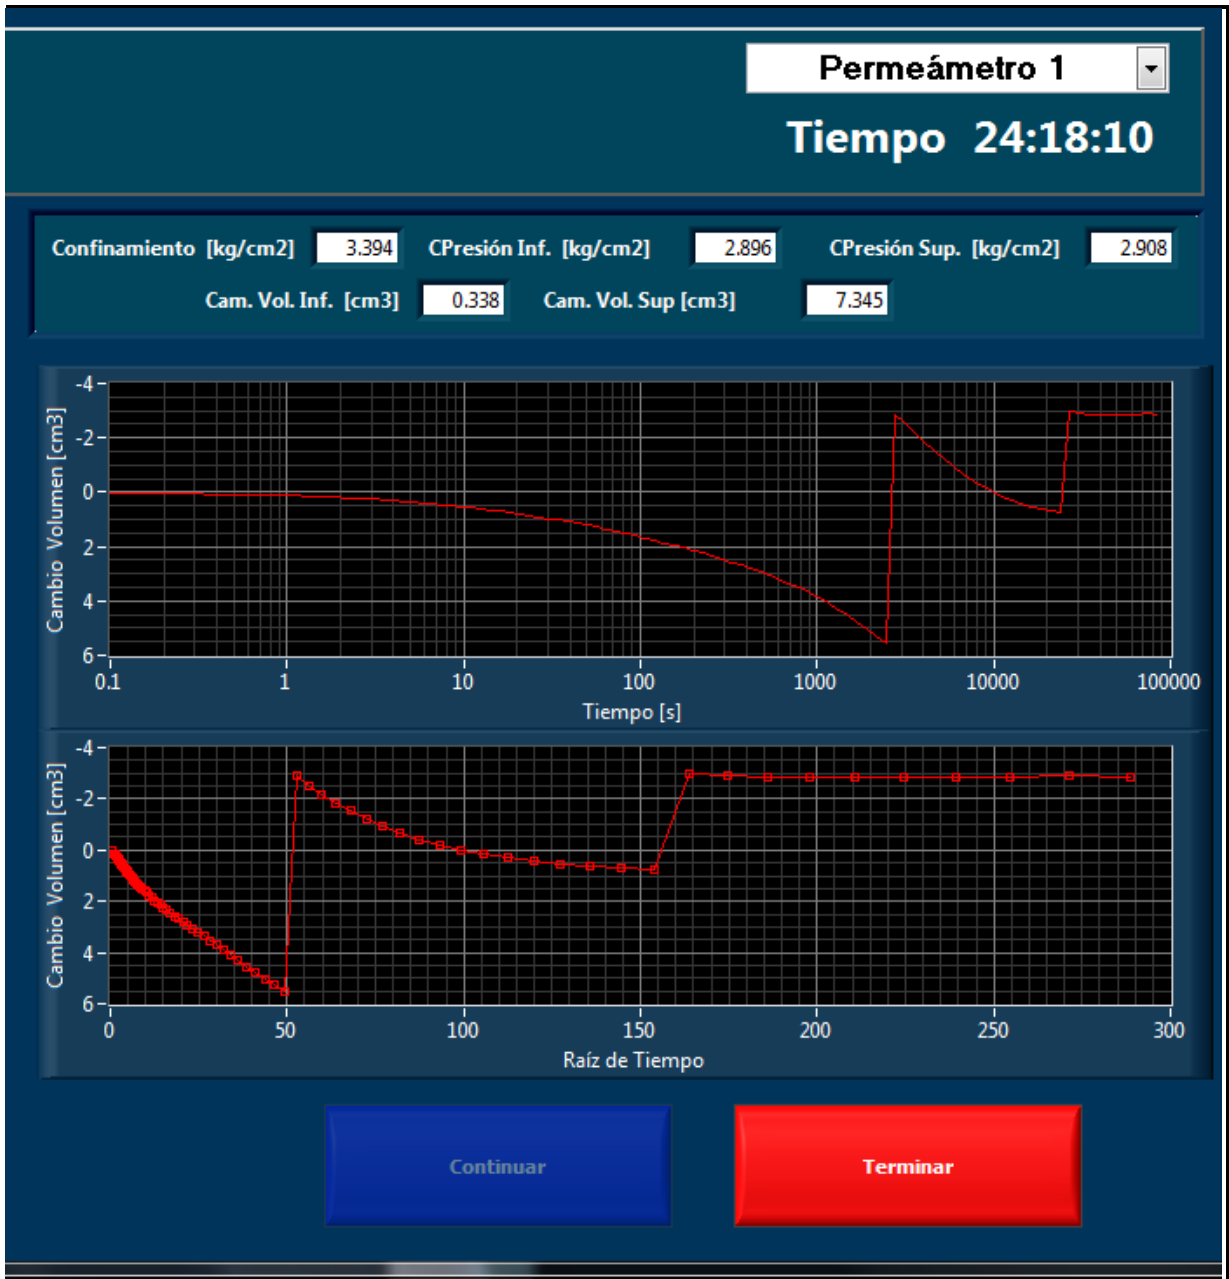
Permeámetro 1

Tiempo 24:18:10

Confinamiento [kg/cm2] 3.394 CPresión Inf. [kg/cm2] 2.896 CPresión Sup. [kg/cm2] 2.908

Cam. Vol. Inf. [cm3] 0.338 Cam. Vol. Sup [cm3] 7.345

Cambio Volumen [cm3]
-4
-2
0
2
4
6
0.1 1 10 100 1000 10000 100000
Tiempo [s]

Cambio Volumen [cm3]
-4
-2
0
2
4
6
0 50 100 150 200 250 300
Raíz de Tiempo

Continuar

Terminar